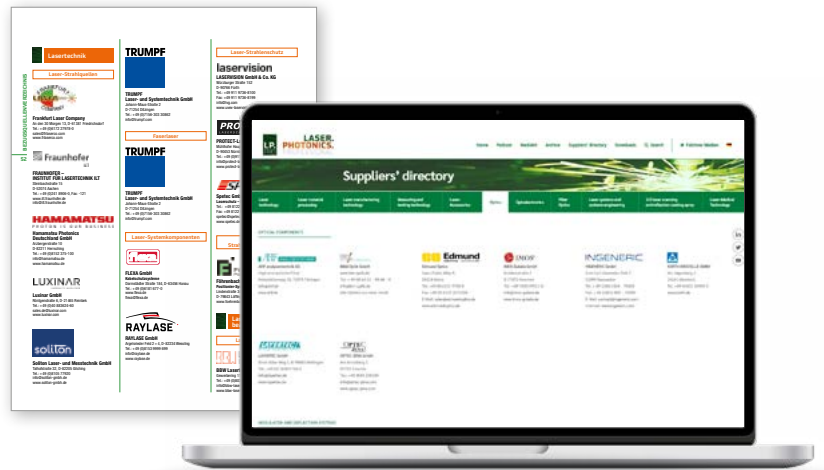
Lasertechnik

Laser-Strahlquellen

Frankfurt Laser Company

Fraunhofer ILT

FRAUNHOFER – INSTITUT FÜR LASERTECHNIK ILT

HAMAMATSU
PHOTON IS OUR BUSINESS

Hamamatsu Photonics Deutschland GmbH

LUXINAR

Luxinar GmbH

sollton

Sollton Laser- und Messtechnik GmbH

TRUMPF

TRUMPF Laser- und Systemtechnik GmbH

Faserlaser

TRUMPF

TRUMPF Laser- und Systemtechnik GmbH

Laser-Systemkomponenten

FLEXA GmbH

RAYLASE

RAYLASE GmbH

Laser-Strahlschutz

laservision

LASERVISION GmbH & Co. KG

LP. LASER. PHOTONICS.

Home Partner Weiblatt Archive Suppliers' directory Downloads Search Fachmessen

Suppliers' directory

Optics

OPTICAL COMPONENTS

Edmund

INGENERIC

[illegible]